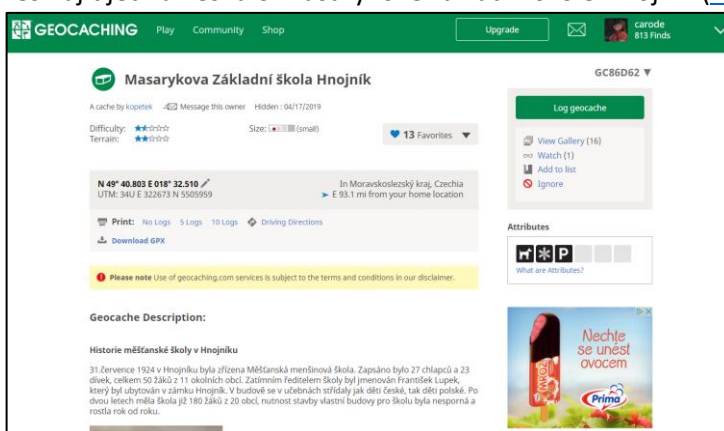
GEOCACHING Play Community Shop

Upgrade

carode
813 Finds

Masarykova Základní škola Hnojník

GC86D62 ▼

A cache by kopetek Message this owner Hidden : 04/17/2019

Difficulty:
Terrain:

Size: (small)

13 Favorites ▼

N 49° 40.803 E 018° 32.510
UTM: 34U E 322673 N 5505959

In Moravskoslezský kraj, Czechia
E 93.1 mi from your home location

Print: No Logs 5 Logs 10 Logs Driving Directions

Download GPX

Please note Use of geocaching.com services is subject to the terms and conditions in our disclaimer.

Geocache Description:

Historie měšťanské školy v Hnojníku

31.července 1924 v Hnojníku byla zřízena Měšťanská menšinová škola. Zapsáno bylo 27 chlapců a 23 dívek, celkem 50 žáků z 11 okolních obcí. Zatímním ředitelem školy byl jmenován František Lupek, který byl ubytován v zámku Hnojník. V budově se v učebnách střídaly jak děti české, tak děti polské. Po dvou letech měla škola již 180 žáků z 20 obcí, nutnost stavby vlastní budovy pro školu byla nesporná a rostla rok od roku.

Log geocache

View Gallery (16)
Watch (1)
Add to list
Ignore

Attributes

P

What are Attributes?

Nechte se unést ovocem

Prima